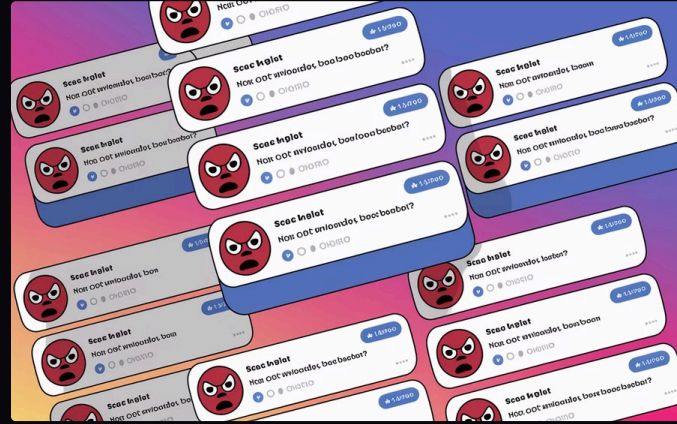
Scac lnglot
Hon OOt avioatdot booboo boobot?
OIOIRO
1/1/00

Scac lnglot
Hon OOt avioatdot boobooo boobot?
OIOIRO
1/1/00

Scac lnglot
Hon OOt avioatdot boobooo boobot?
OIOIRO
1/1/00

Scac lnglot
Hon OOt avioatdot boo
OIOIRO
1/1/00

Scac lnglot
Hon OOt avioatdot boo
OIOIRO

Scac lnglot
Hon OOt avioatdot boobooo boobot?
OIOIRO
1/1/00

Scac lnglot
Hon OOt avioatdot boobooo boobot?
OIOIRO

Scac lnglot
Hon OOt avioatdot boobooo boobot?
OIOIRO
1/1/00

Scac lnglot
Hon OOt avioatdot boobooo
OIOIRO
1/1/00

Scac lnglot
Hon OOt avioatdot boobooo
OIOIRO
1/1/00

Scac lnglot
Hon OOt avioatdot boobooo boobot?
OIOIRO
1/1/00

Scac lnglot
Hon OOt avioatdot boobooo boobot?
OIOIRO
1/1/00